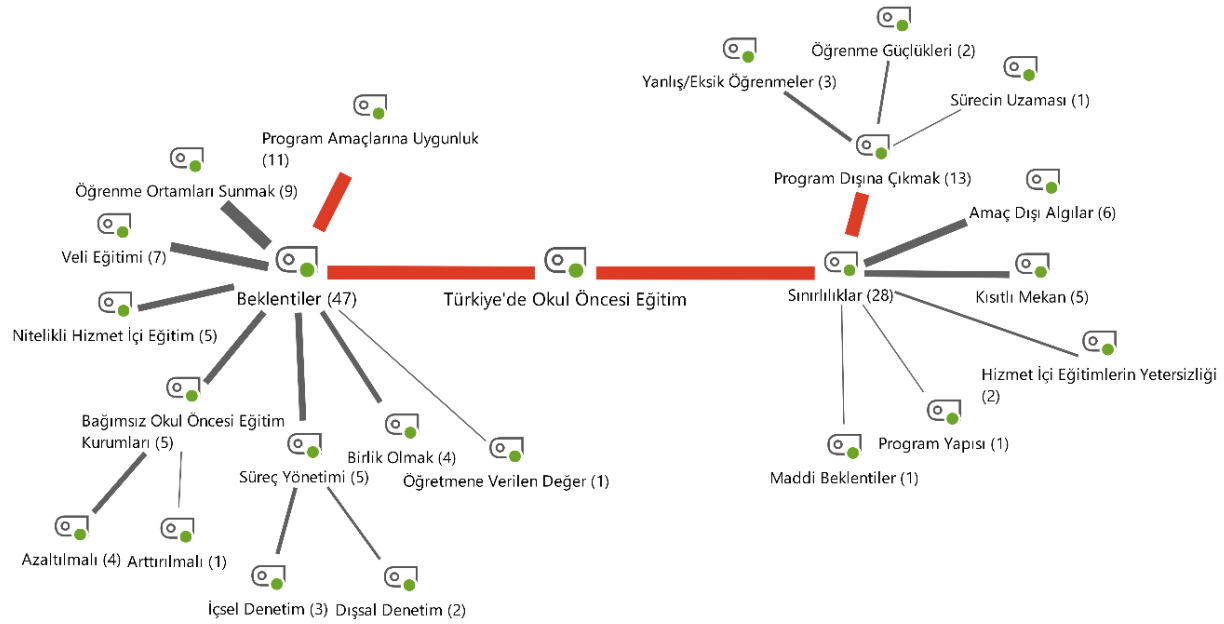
Öğrenme Güçlükleri (2)

Yanlış/Eksik Öğrenmeler (3)

Sürecin Uzaması (1)

Program Amaçlarına Uygunluk (11)

Program Dışına Çıkmak (13)

Öğrenme Ortamları Sunmak (9)

Amaç Dışı Algılar (6)

Veli Eğitimi (7)

Beklentiler (47)

Türkiye'de Okul Öncesi Eğitim

Sınırlılıklar (28)

Kısıtlı Mekan (5)

Nitelikli Hizmet İçi Eğitim (5)

Hizmet İçi Eğitimlerin Yetersizliği (2)

Bağımsız Okul Öncesi Eğitim Kurumları (5)

Birlik Olmak (4)

Program Yapısı (1)

Süreç Yönetimi (5)

Öğretmene Verilen Değer (1)

Maddi Beklentiler (1)

Azaltılmalı (4)

Arttırılmalı (1)

İçsel Denetim (3)

Dışsal Denetim (2)